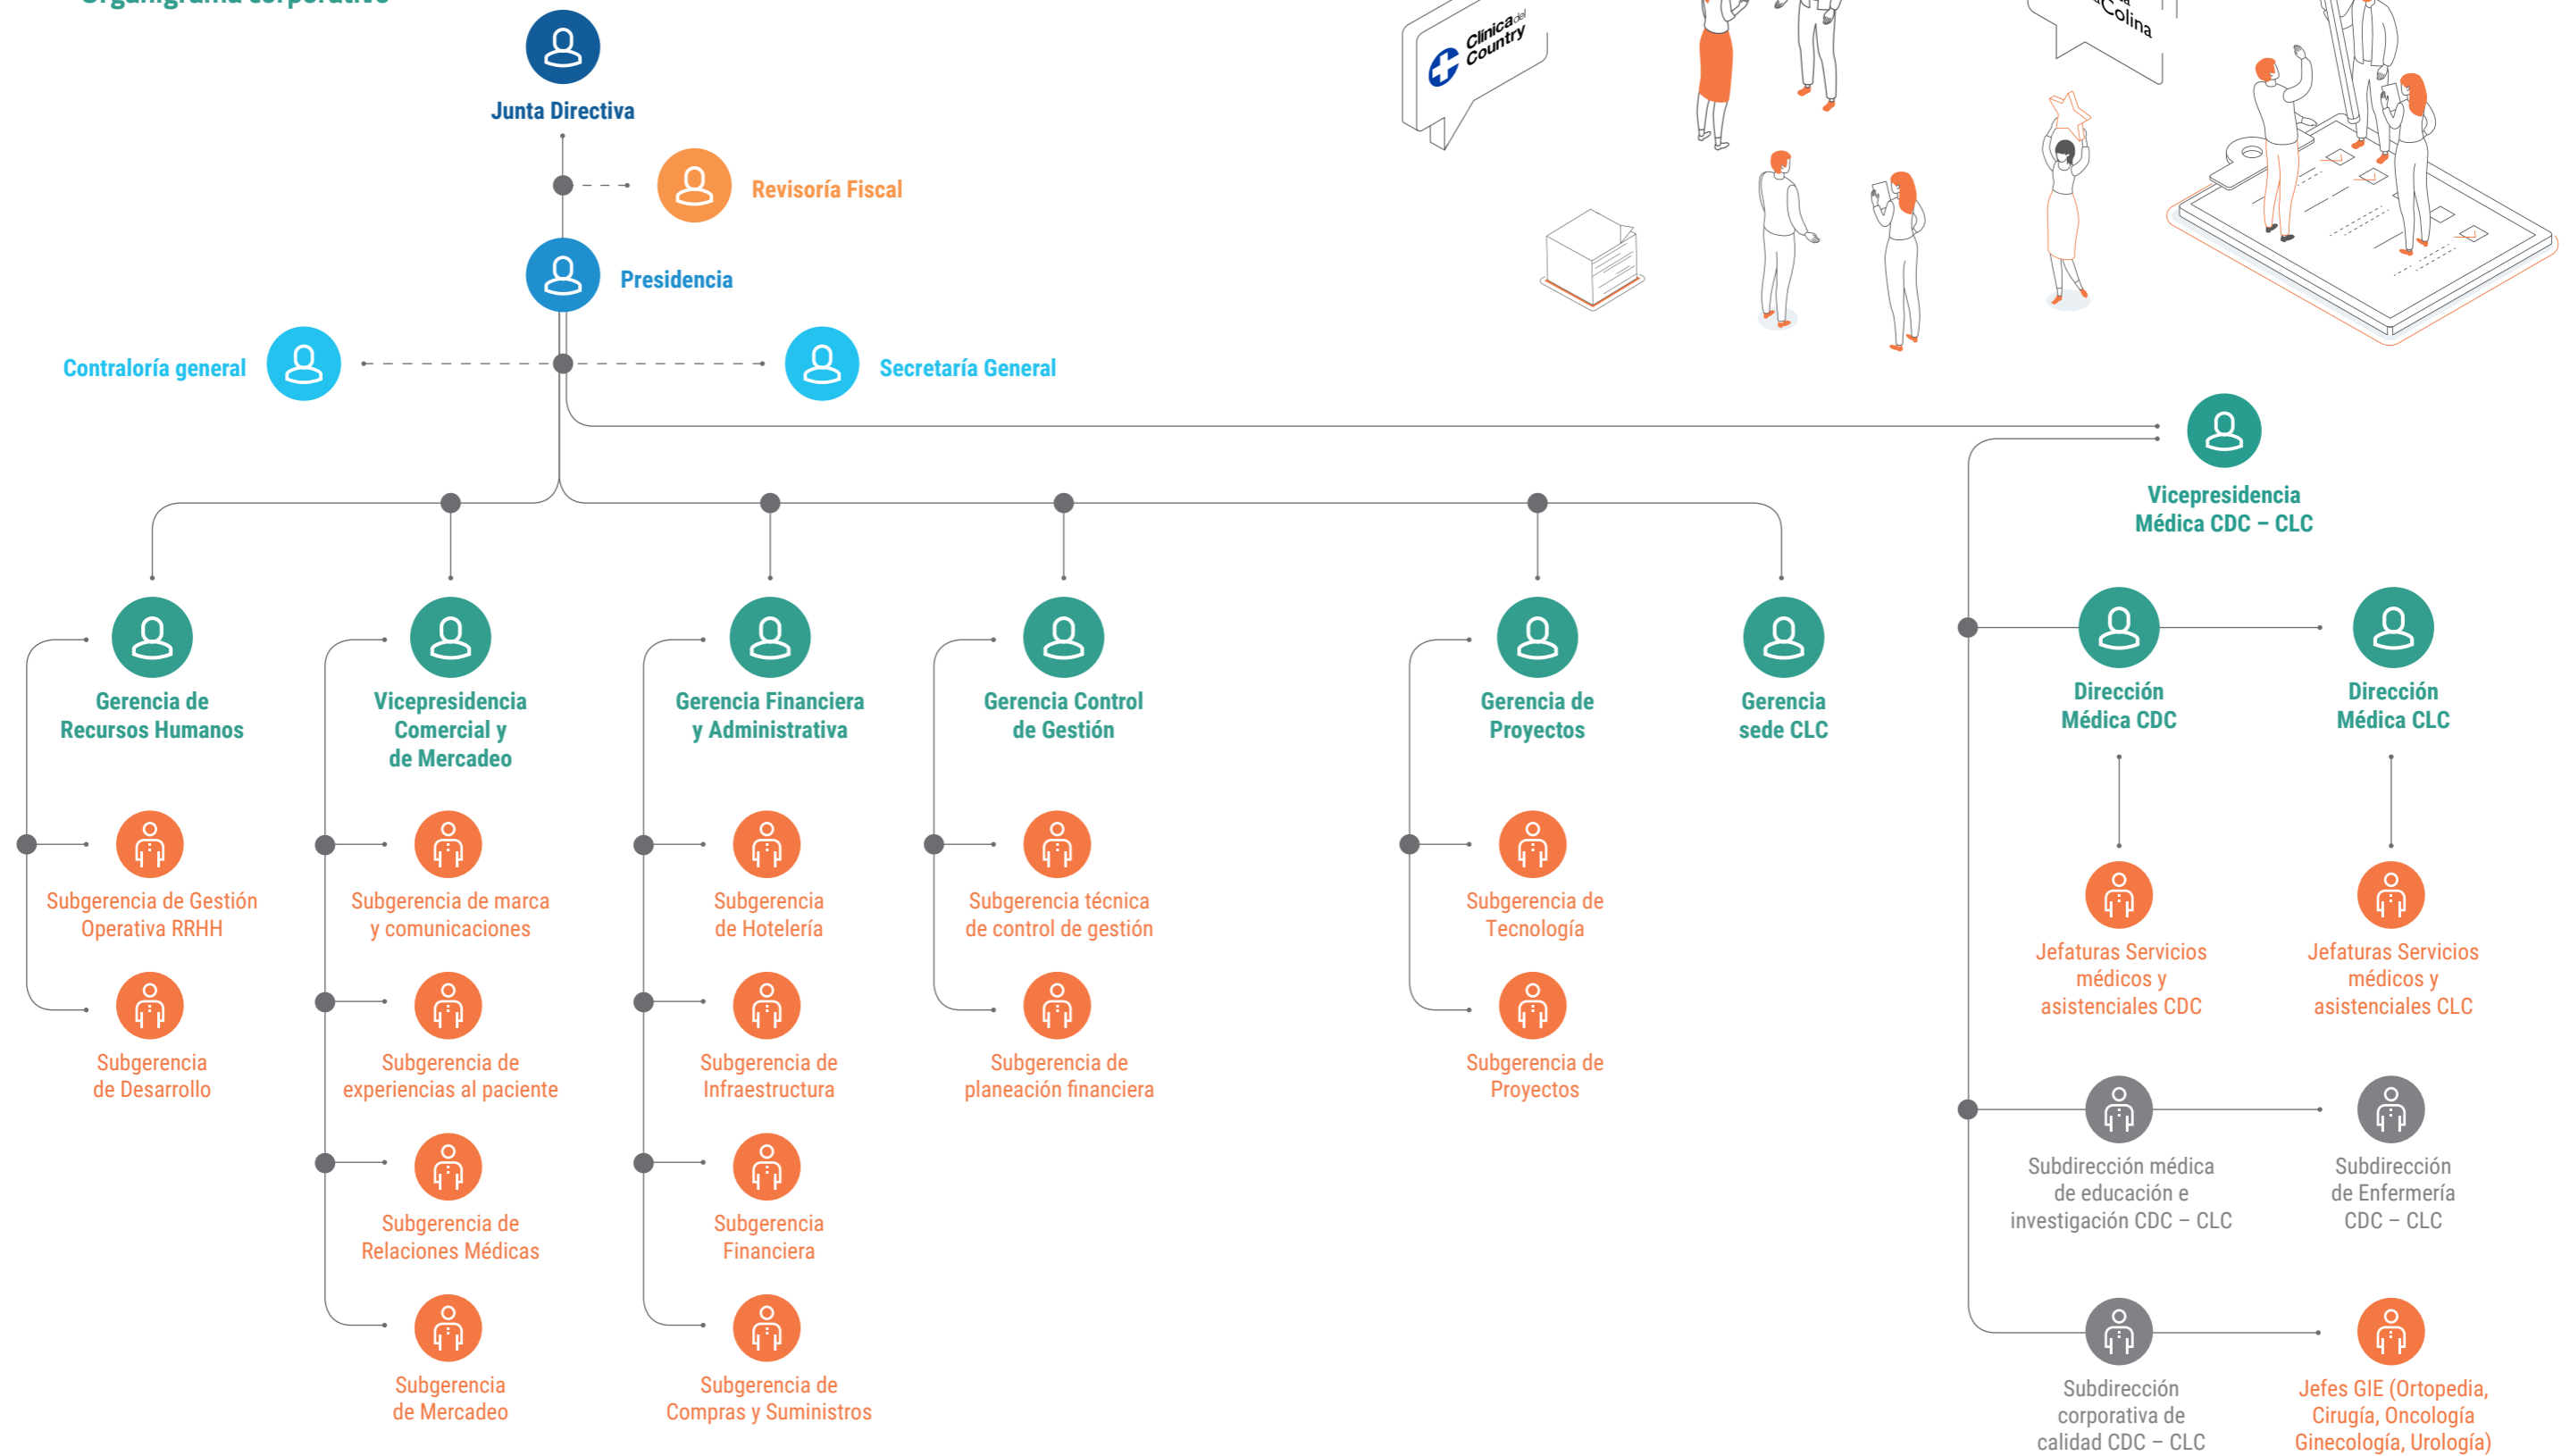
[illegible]

Junta Directiva

Revisoría Fiscal

Presidencia

Contraloría general

Secretaría General

Clínica del Country

Colina

Vicepresidencia Médica CDC – CLC

Gerencia de Recursos Humanos

Vicepresidencia Comercial y de Mercadeo

Gerencia Financiera y Administrativa

Gerencia Control de Gestión

Gerencia de Proyectos

Gerencia sede CLC

Dirección Médica CDC

Dirección Médica CLC

Subgerencia de Gestión Operativa RRHH

Subgerencia de Desarrollo

Subgerencia de marca y comunicaciones

Subgerencia de experiencias al paciente

Subgerencia de Relaciones Médicas

Subgerencia de Mercadeo

Subgerencia de Hotelería

Subgerencia de Infraestructura

Subgerencia Financiera

Subgerencia de Compras y Suministros

Subgerencia técnica de control de gestión

Subgerencia de planeación financiera

Subgerencia de Tecnología

Subgerencia de Proyectos

Jefaturas Servicios médicos y asistenciales CDC

Jefaturas Servicios médicos y asistenciales CLC

Subdirección médica de educación e investigación CDC – CLC

Subdirección de Enfermería CDC – CLC

Subdirección corporativa de calidad CDC – CLC

Jefes GIE (Ortopedia, Cirugía, Oncología Ginecología, Urología)